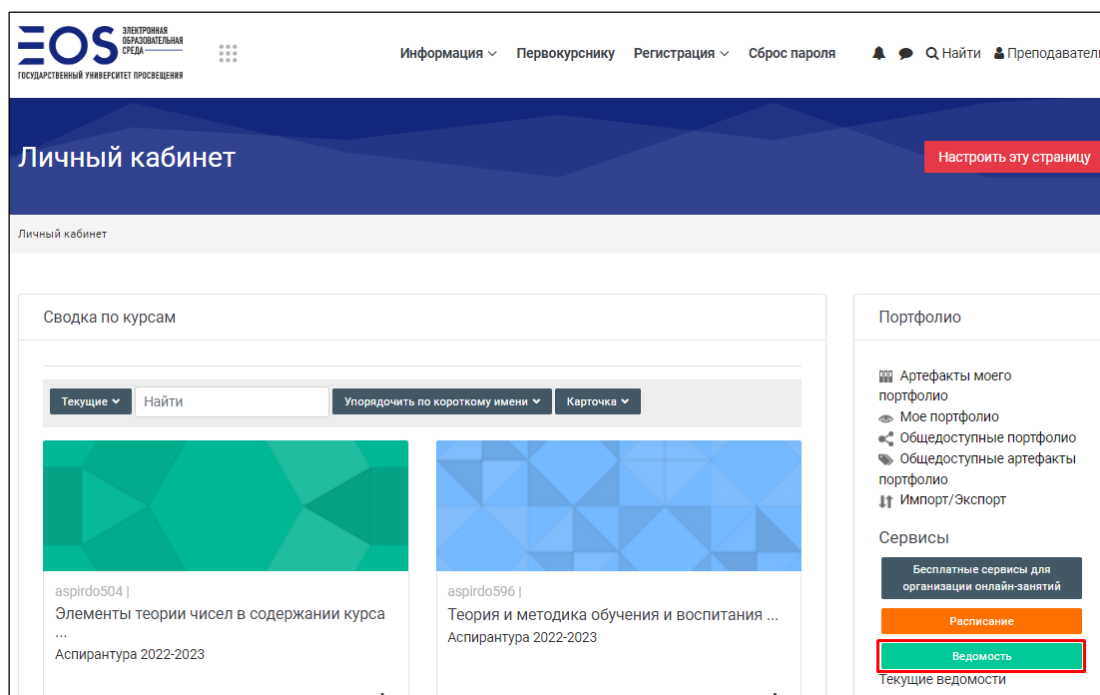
ЭОС ЭЛЕКТРОННАЯ ОБРАЗОВАТЕЛЬНАЯ СРЕДА
ГОСУДАРСТВЕННЫЙ УНИВЕРСИТЕТ ПРОСВЕЩЕНИЯ

Информация Первокурснику Регистрация Сброс пароля Найти Преподаватель

Личный кабинет

Настроить эту страницу

Личный кабинет

Сводка по курсам

Текущие Найти Упорядочить по короткому имени Карточка

aspirdo504 |
Элементы теории чисел в содержании курса ...
Аспирантура 2022-2023

aspirdo596 |
Теория и методика обучения и воспитания ...
Аспирантура 2022-2023

Портфолио

Артефакты моего портфолио
Мое портфолио
Общедоступные портфолио
Общедоступные артефакты портфолио
Импорт/Экспорт

Сервисы

Бесплатные сервисы для организации онлайн-занятий

Расписание

Ведомость

Текущие ведомости